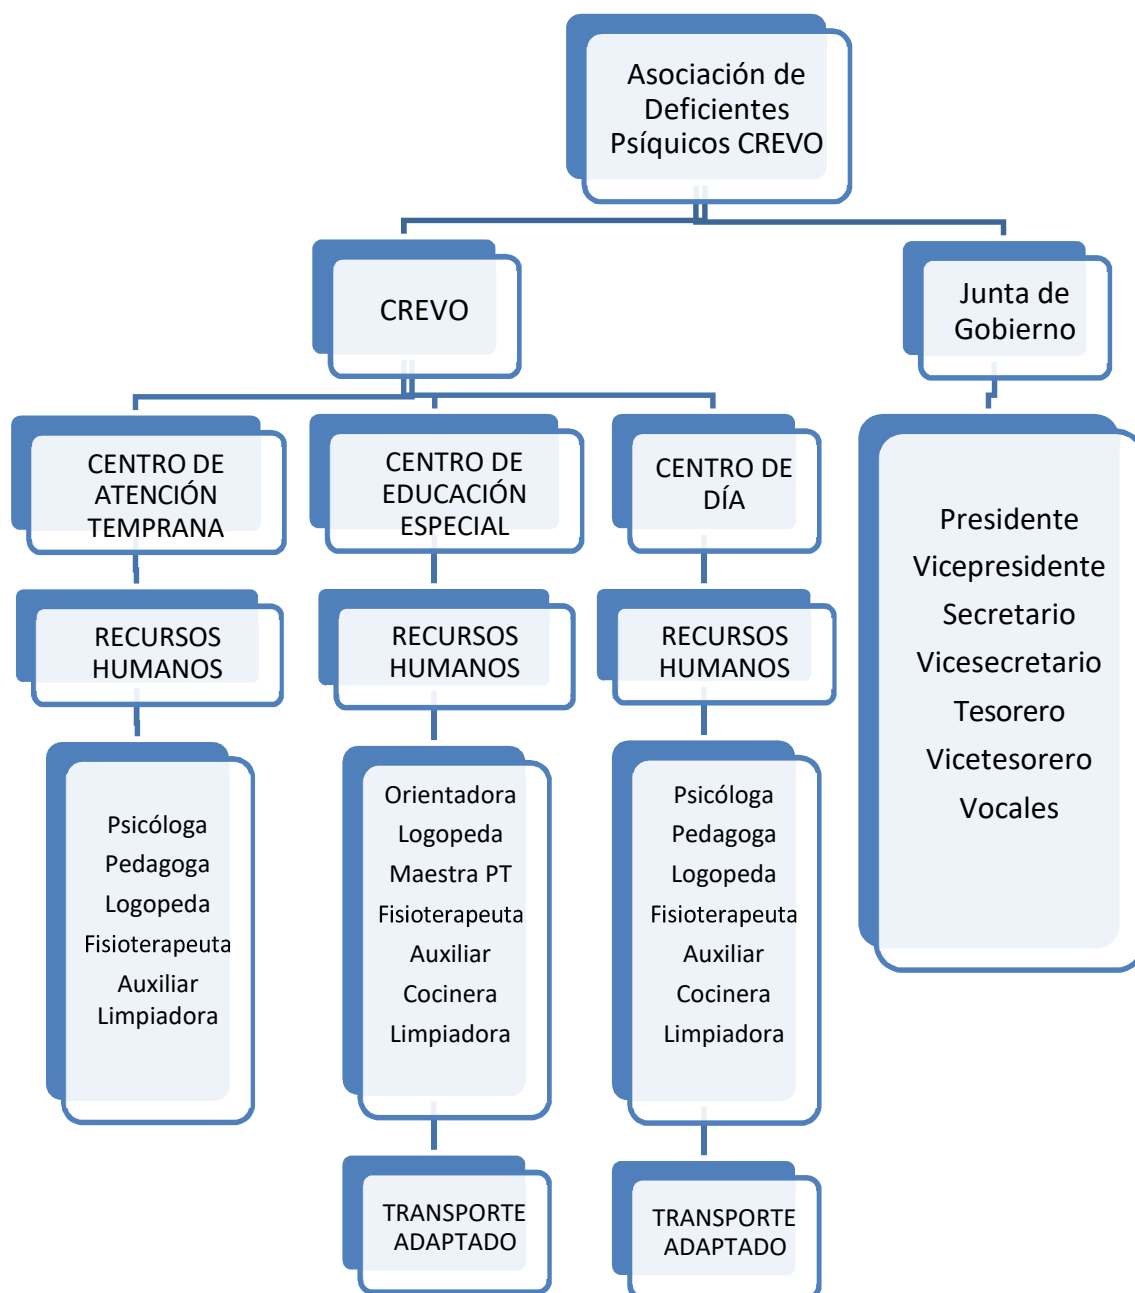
Asociación de Deficientes Psíquicos CREVO

CREVO

Junta de Gobierno

CENTRO DE ATENCIÓN TEMPRANA

CENTRO DE EDUCACIÓN ESPECIAL

CENTRO DE DÍA

Presidente
Vicepresidente
Secretario
Vicesecretario
Tesorero
Vicetesorero
Vocales

RECURSOS HUMANOS

RECURSOS HUMANOS

RECURSOS HUMANOS

Psicóloga
Pedagoga
Logopeda
Fisioterapeuta
Auxiliar
Limpiadora

Orientadora
Logopeda
Maestra PT
Fisioterapeuta
Auxiliar
Cocinera
Limpiadora

Psicóloga
Pedagoga
Logopeda
Fisioterapeuta
Auxiliar
Cocinera
Limpiadora

TRANSPORTE ADAPTADO

TRANSPORTE ADAPTADO